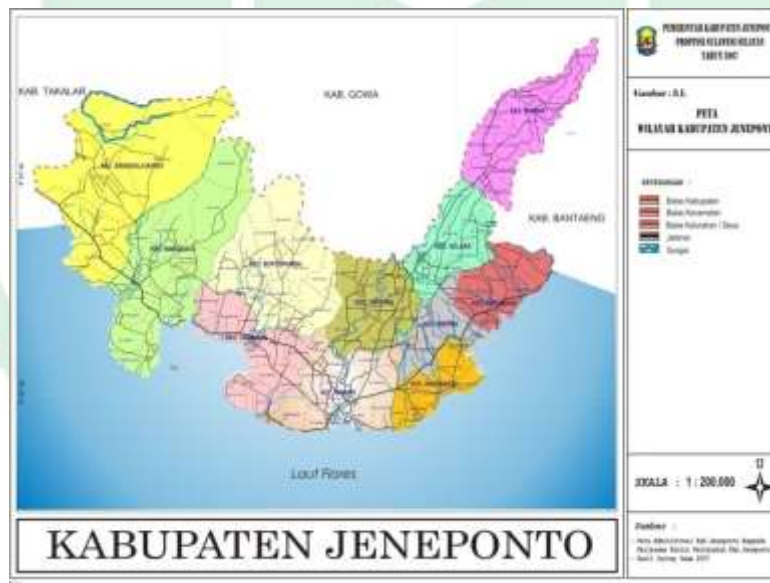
KAB. TAKALAR

KAB. GOWA

KAB. BANTAENG

Laut Flores

KABUPATEN JENEPONTO

PEMERINTAH KABUPATEN JENEPONTO
PROPINSI SULAWESI SELATAN
TAHUN 2007

Gambar : D.I.

PETA
WILAYAH KABUPATEN JENEPONTO

KETERANGAN :

Batas Kabupaten
Batas Kecamatan
Batas Kelurahan / Desa
Jalanan
Sungai

SKALA : 1 : 200.000

U

Sumber :
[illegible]